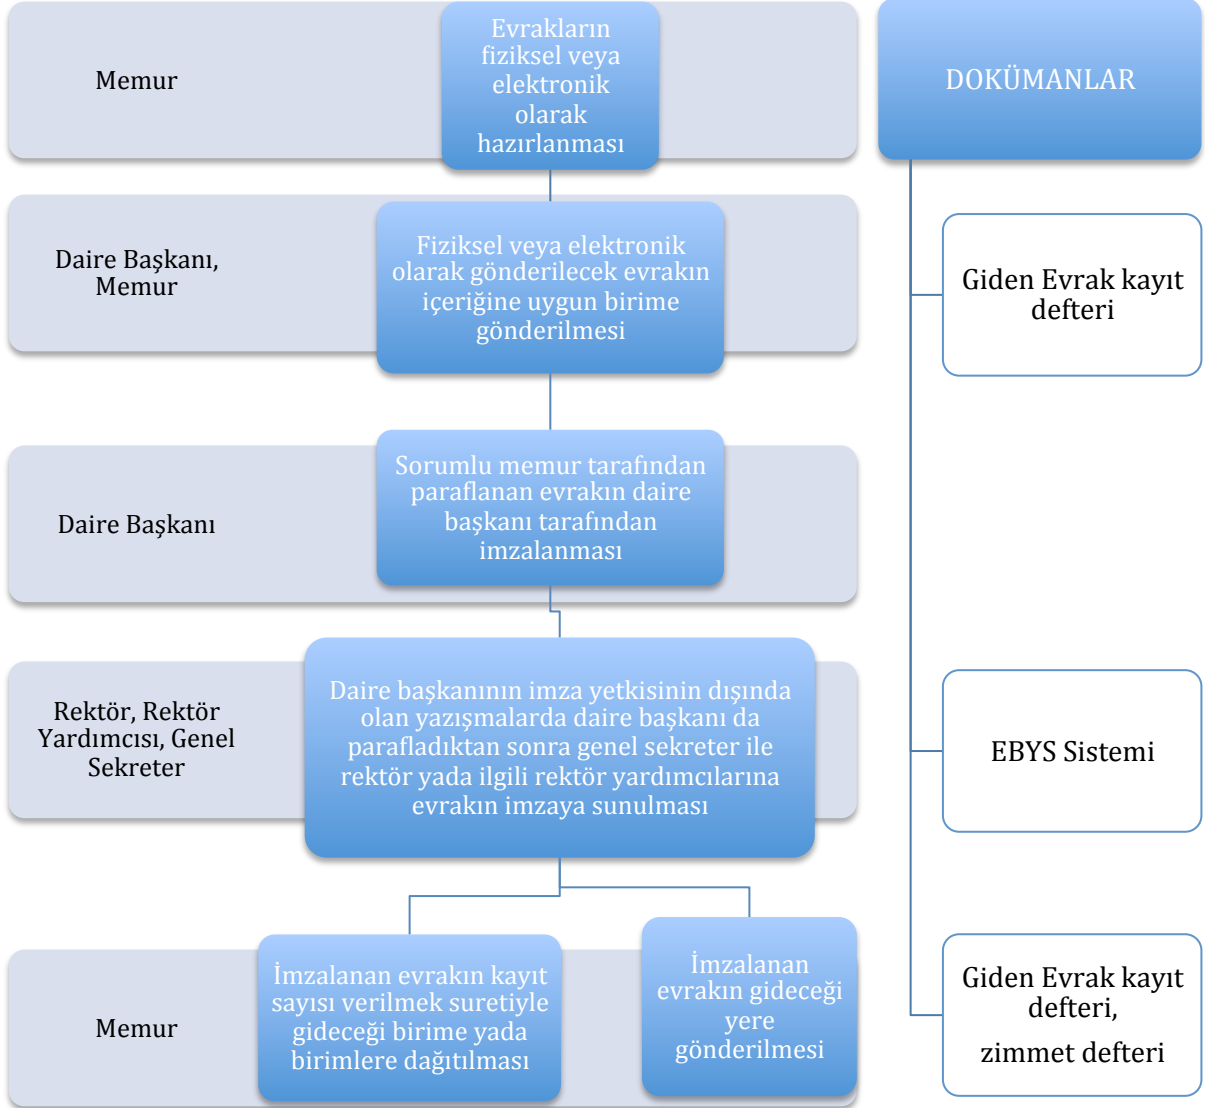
Memur

Evrakların fiziksel veya elektronik olarak hazırlanması

DOKÜMANLAR

Daire Başkanı, Memur

Fiziksel veya elektronik olarak gönderilecek evrakın içeriğine uygun birime gönderilmesi

Giden Evrak kayıt defteri

Daire Başkanı

Sorumlu memur tarafından paraflanan evrakın daire başkanı tarafından imzalanması

Rektör, Rektör Yardımcısı, Genel Sekreter

Daire başkanının imza yetkisinin dışında olan yazışmalarda daire başkanı da parafladıktan sonra genel sekreter ile rektör yada ilgili rektör yardımcılarına evrakın imzaya sunulması

EBYS Sistemi

Memur

İmzalanan evrakın kayıt sayısı verilmek suretiyle gideceği birime yada birimlere dağıtılması

İmzalanan evrakın gideceği yere gönderilmesi

Giden Evrak kayıt defteri,

zimmet defteri